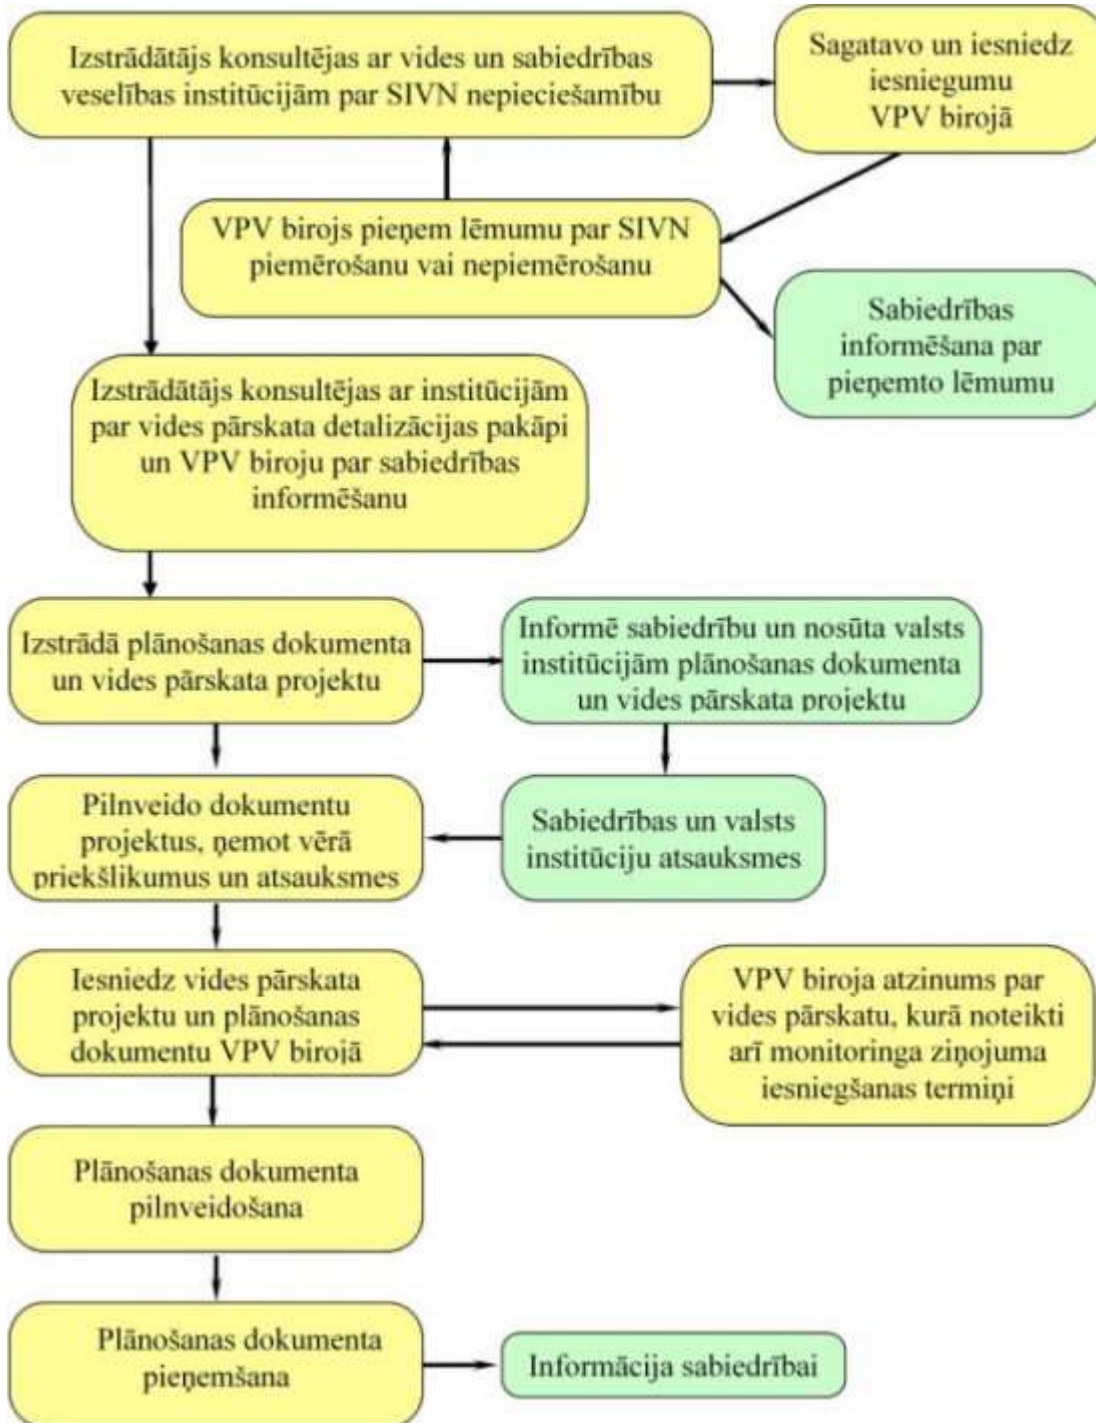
Izstrādātājs konsultējas ar vides un sabiedrības veselības institūcijām par SIVN nepieciešamību

Sagatavo un iesniedz iesniegumu VPV birojā

VPV birojs pieņem lēmumu par SIVN piemērošanu vai nepiemērošanu

Sabiedrības informēšana par pieņemto lēmumu

Izstrādātājs konsultējas ar institūcijām par vides pārskata detalizācijas pakāpi un VPV biroju par sabiedrības informēšanu

Izstrādā plānošanas dokumenta un vides pārskata projektu

Informē sabiedrību un nosūta valsts institūcijām plānošanas dokumenta un vides pārskata projektu

Pilnveido dokumentu projektus, ņemot vērā priekšlikumus un atsauksmes

Sabiedrības un valsts institūciju atsauksmes

Iesniedz vides pārskata projektu un plānošanas dokumentu VPV birojā

VPV biroja atzinums par vides pārskatu, kurā noteikti arī monitoringa ziņojuma iesniegšanas termiņi

Plānošanas dokumenta pilnveidošana

Plānošanas dokumenta pieņemšana

Informācija sabiedrībai